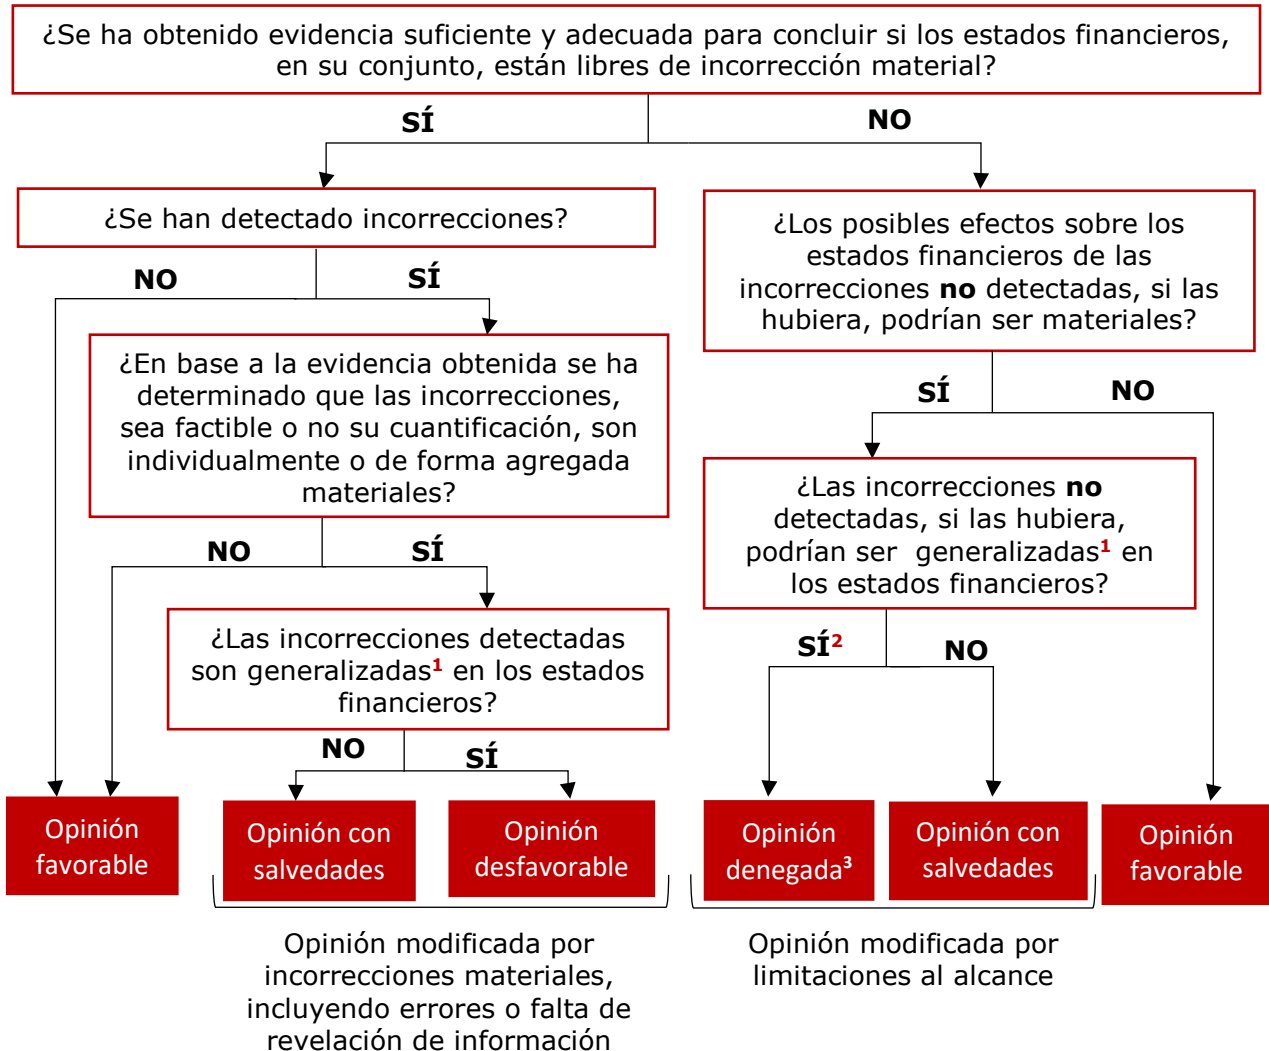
¿Se ha obtenido evidencia suficiente y adecuada para concluir si los estados financieros, en su conjunto, están libres de incorrección material?

SÍ

NO

¿Se han detectado incorrecciones?

NO

SÍ

¿En base a la evidencia obtenida se ha determinado que las incorrecciones, sea factible o no su cuantificación, son individualmente o de forma agregada materiales?

NO

SÍ

¿Las incorrecciones detectadas son generalizadas$^1$ en los estados financieros?

NO

SÍ

¿Los posibles efectos sobre los estados financieros de las incorrecciones **no** detectadas, si las hubiera, podrían ser materiales?

SÍ

NO

¿Las incorrecciones **no** detectadas, si las hubiera, podrían ser generalizadas$^1$ en los estados financieros?

SÍ$^2$

NO

Opinión favorable

Opinión con salvedades

Opinión desfavorable

Opinión denegada$^3$

Opinión con salvedades

Opinión favorable

Opinión modificada por incorrecciones materiales, incluyendo errores o falta de revelación de información

Opinión modificada por limitaciones al alcance